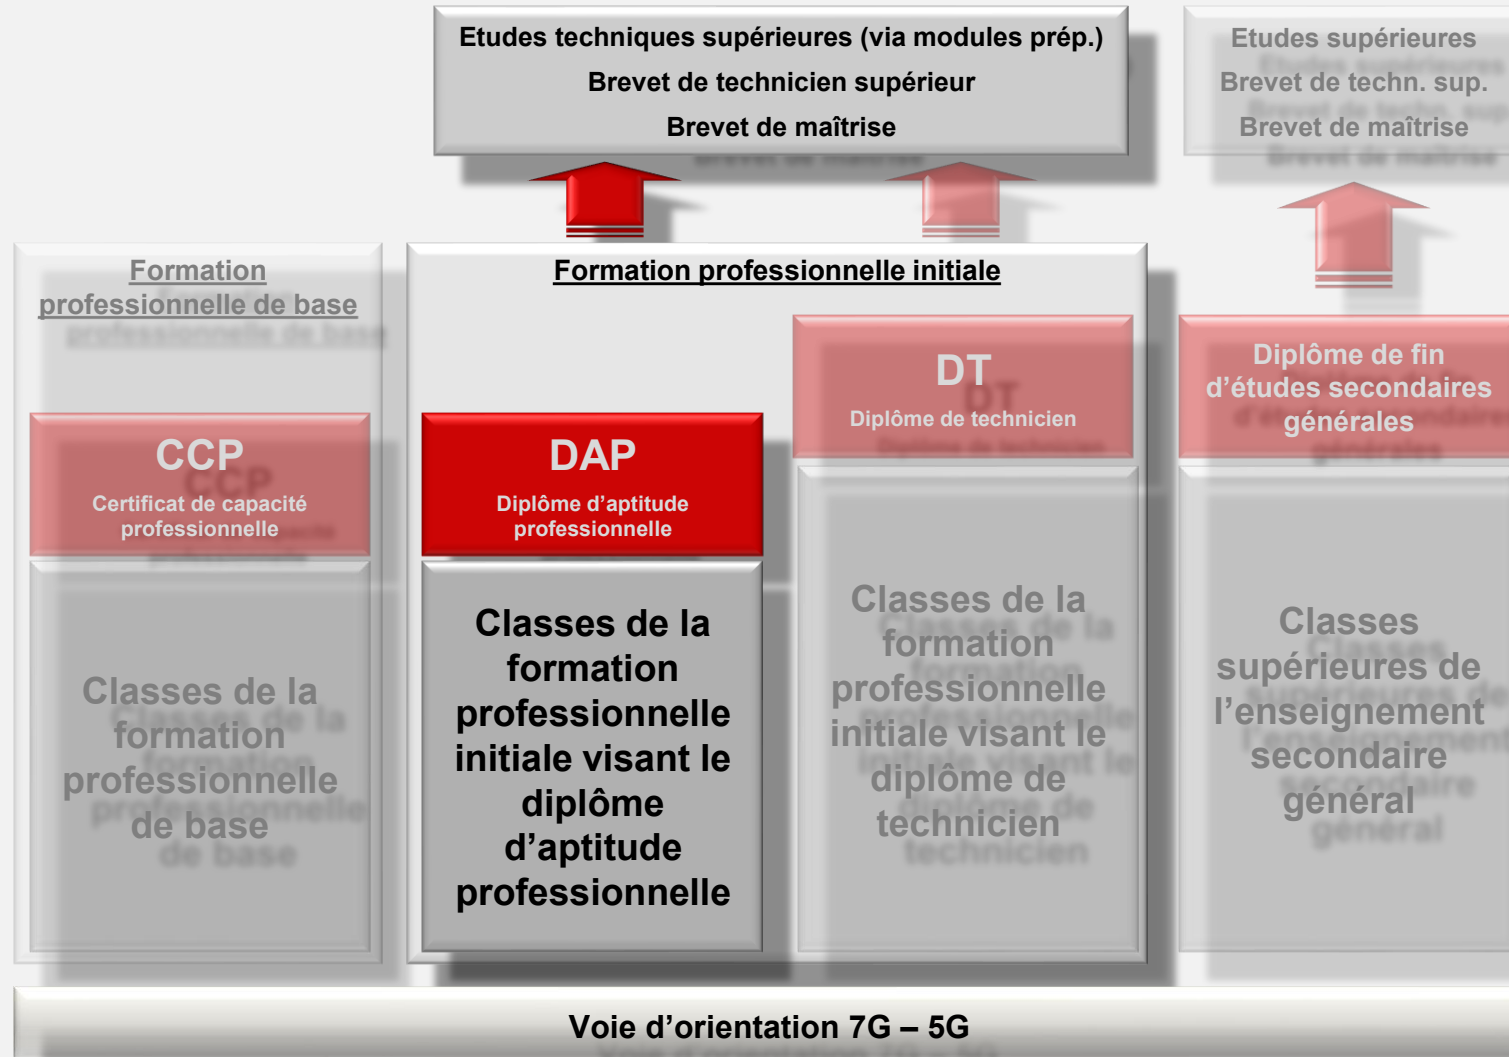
Etudes techniques supérieures (via modules prép.)
Brevet de technicien supérieur
Brevet de maîtrise

Etudes supérieures
Brevet de techn. sup.
Brevet de maîtrise

Formation professionnelle de base

Formation professionnelle initiale

CCP
Certificat de capacité professionnelle

Classes de la formation professionnelle de base

DAP
Diplôme d'aptitude professionnelle

Classes de la formation professionnelle initiale visant le diplôme d'aptitude professionnelle

DT
Diplôme de technicien

Classes de la formation professionnelle initiale visant le diplôme de technicien

Diplôme de fin d'études secondaires générales

Classes supérieures de l'enseignement secondaire général

Voie d'orientation 7G – 5G